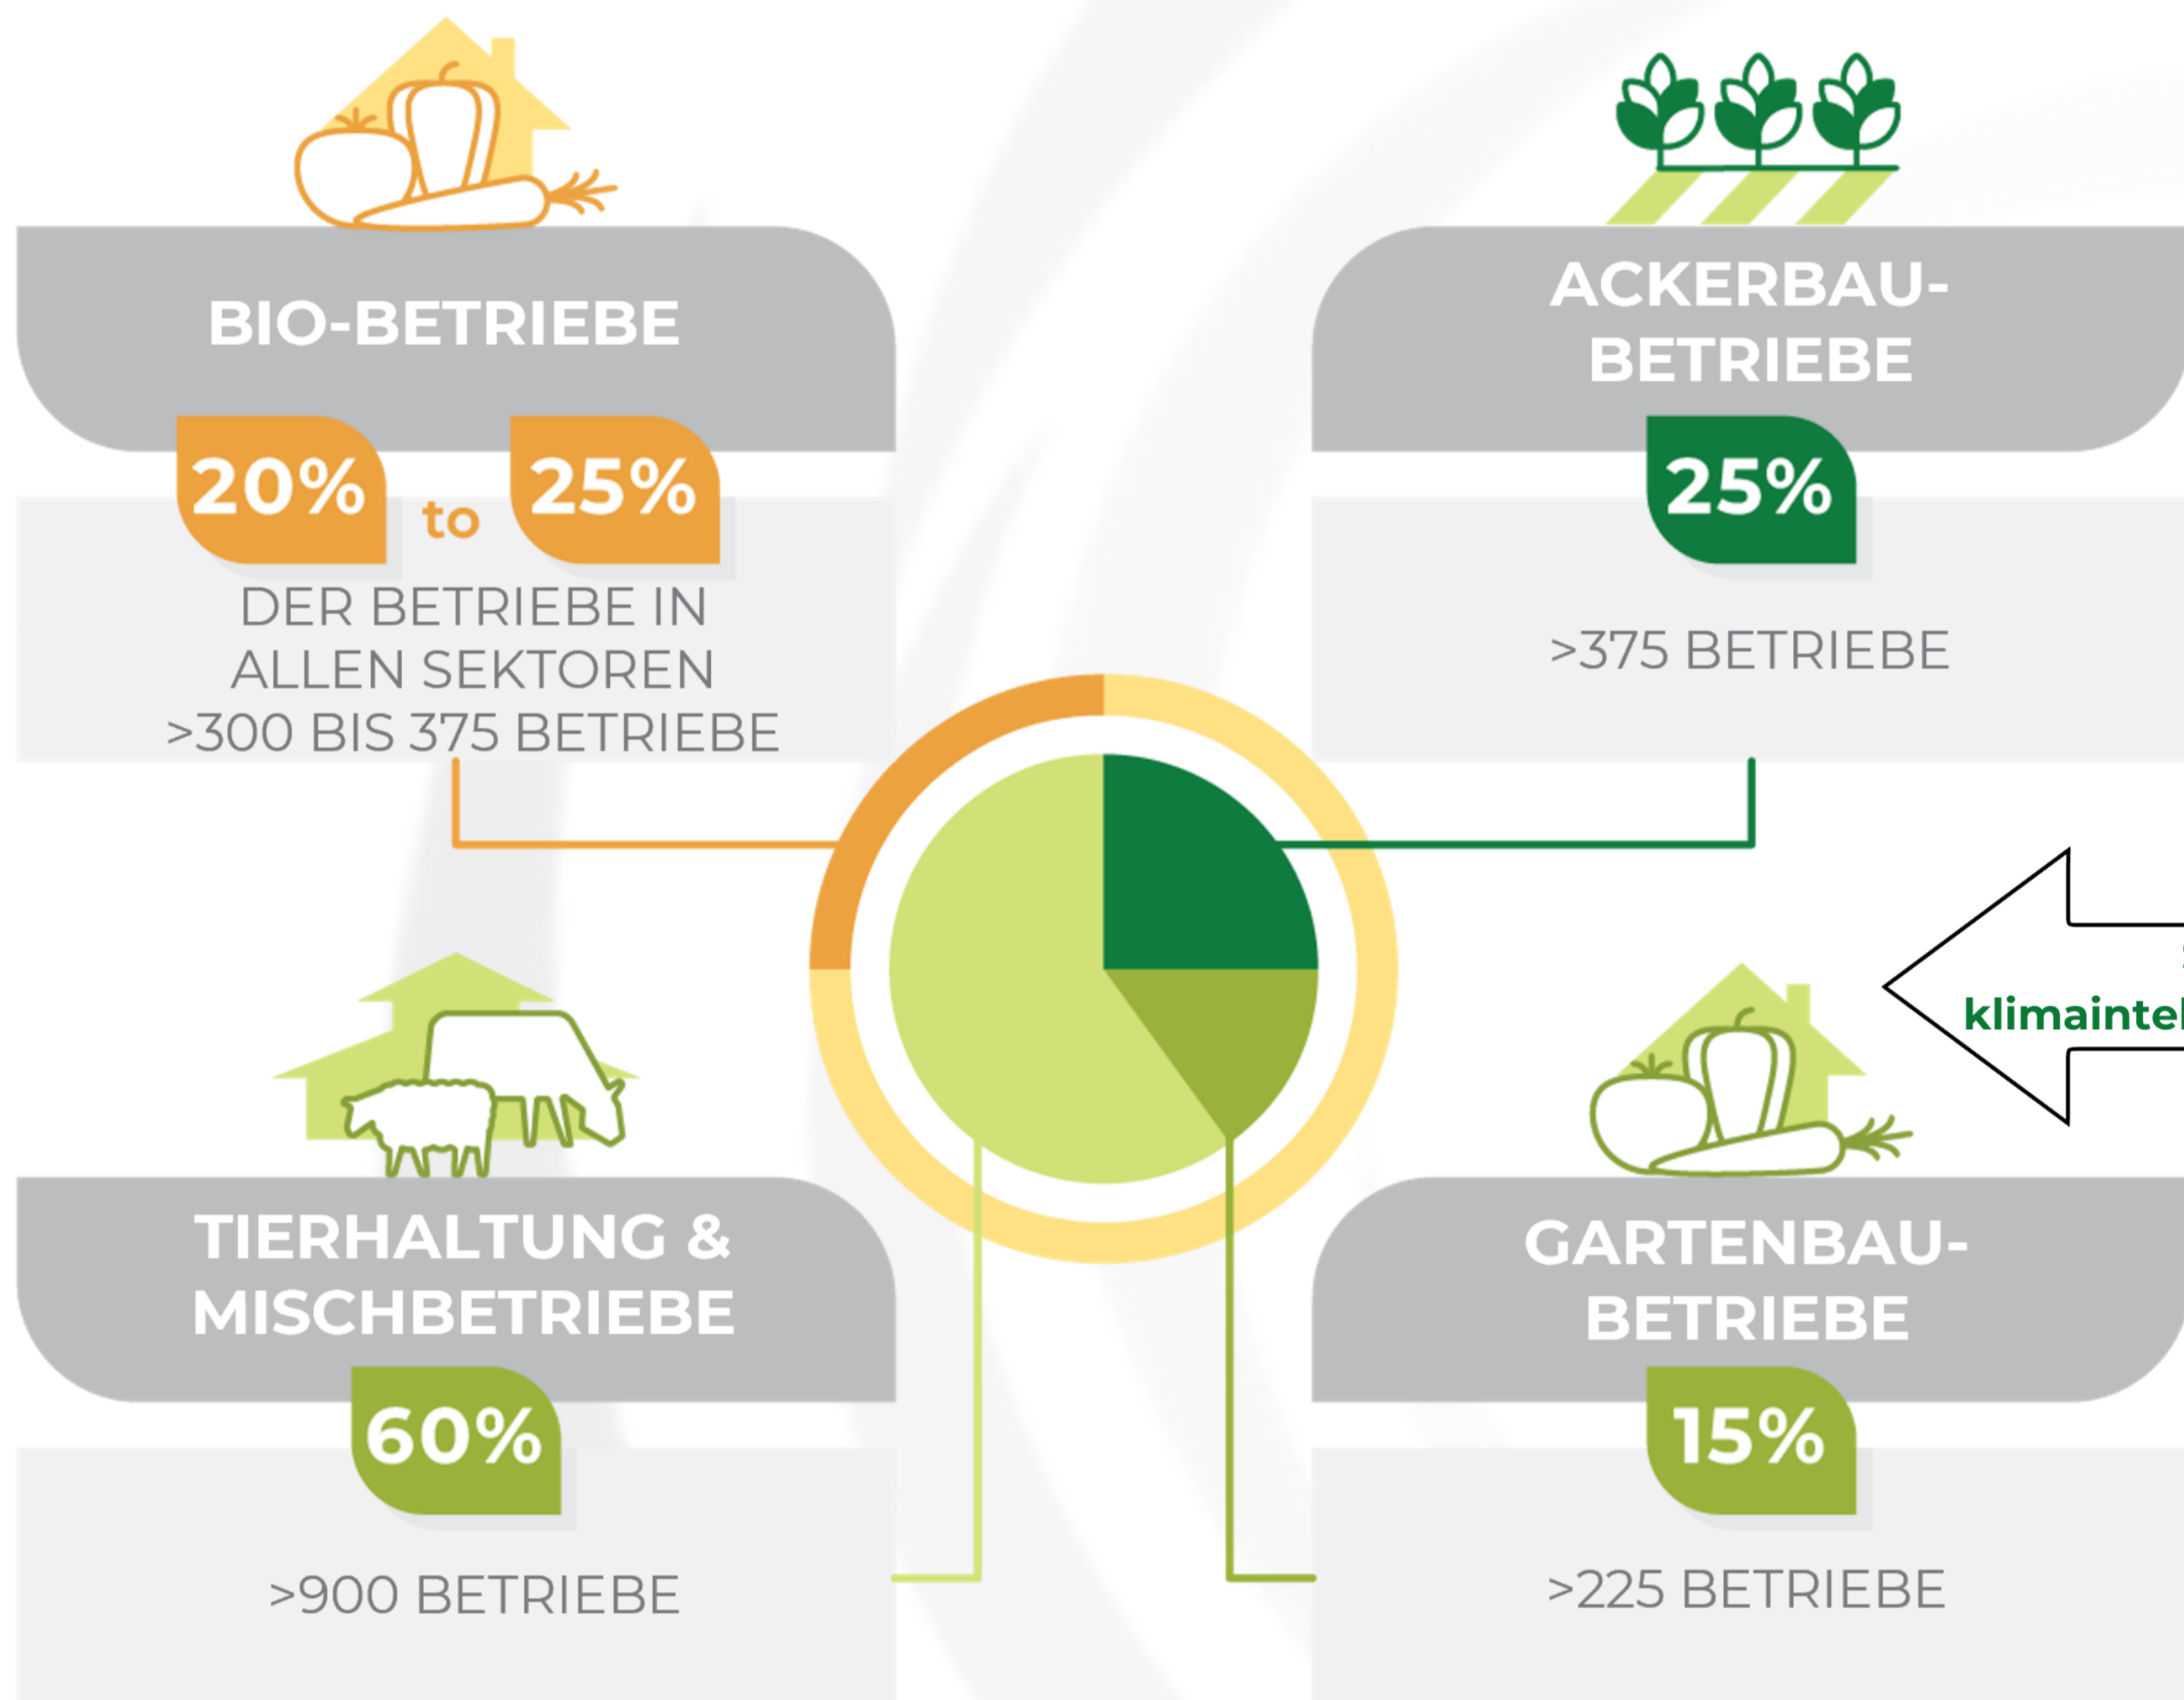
BIO-BETRIEBE

20% to 25%

DER BETRIEBE IN ALLEN SEKTOREN
>300 BIS 375 BETRIEBE

ACKERBAU-BETRIEBE

25%

>375 BETRIEBE

klimaintel

TIERHALTUNG & MISCHBETRIEBE

60%

>900 BETRIEBE

GARTENBAU-BETRIEBE

15%

>225 BETRIEBE